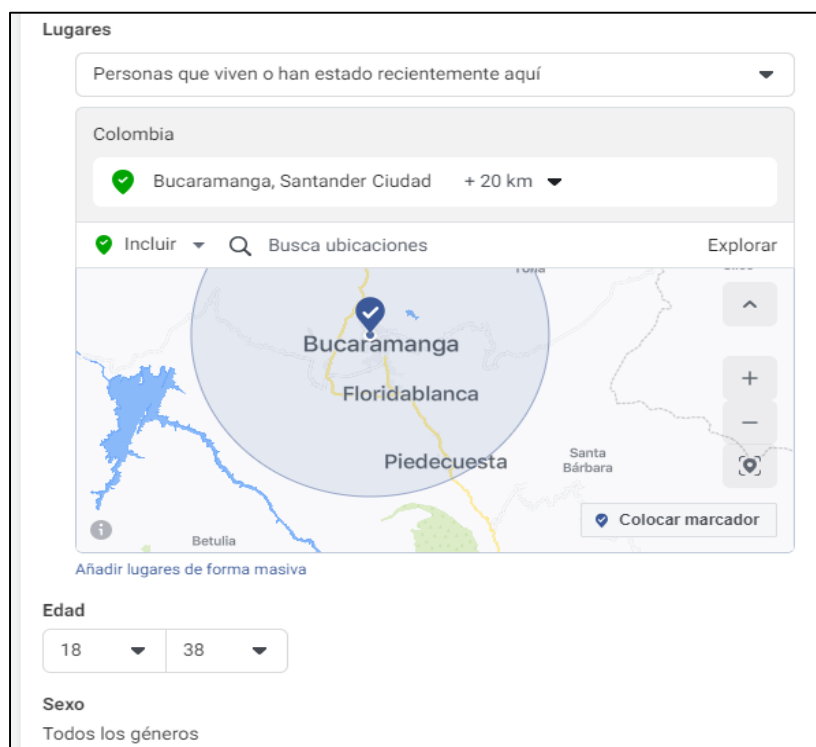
Lugares

Personas que viven o han estado recientemente aquí

Colombia

Bucaramanga, Santander Ciudad + 20 km

Incluir Busca ubicaciones Explorar

Bucaramanga
Floridablanca
Piedecuesta
Santa Bárbara
Betulia

+
−

Colocar marcador

Añadir lugares de forma masiva

Edad

18 38

Sexo

Todos los géneros